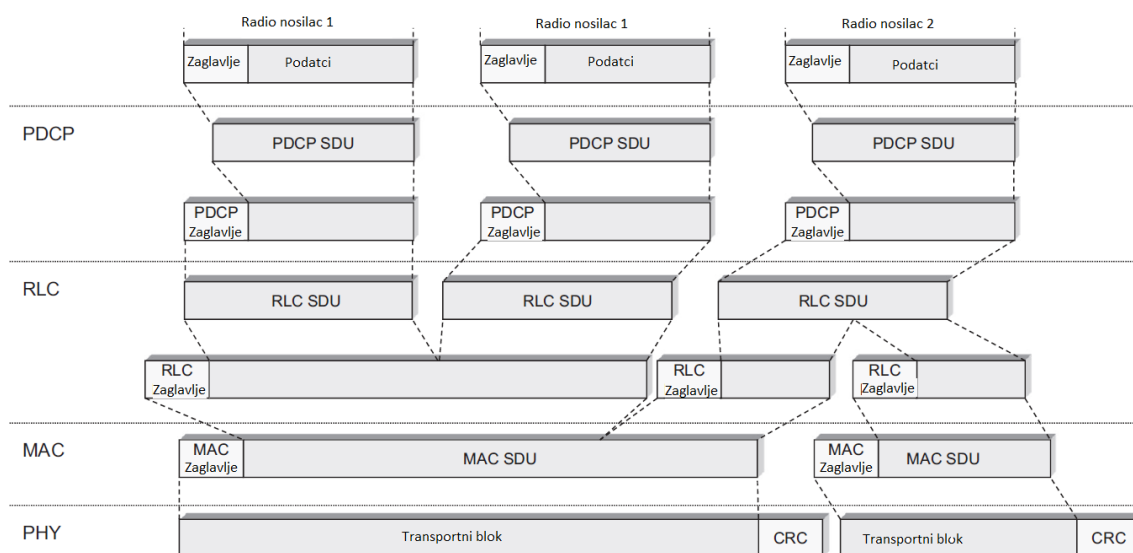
Radio nosilac 1

Zaglavlje Podatci

Radio nosilac 1

Zaglavlje Podatci

Radio nosilac 2

Zaglavlje Podatci

PDCP

PDCP SDU

PDCP SDU

PDCP SDU

PDCP Zaglavlje

PDCP Zaglavlje

PDCP Zaglavlje

RLC

RLC SDU

RLC SDU

RLC SDU

RLC Zaglavlje

RLC Zaglavlje

RLC Zaglavlje

MAC

MAC Zaglavlje

MAC SDU

MAC Zaglavlje

MAC SDU

PHY

Transportni blok

CRC

Transportni blok

CRC